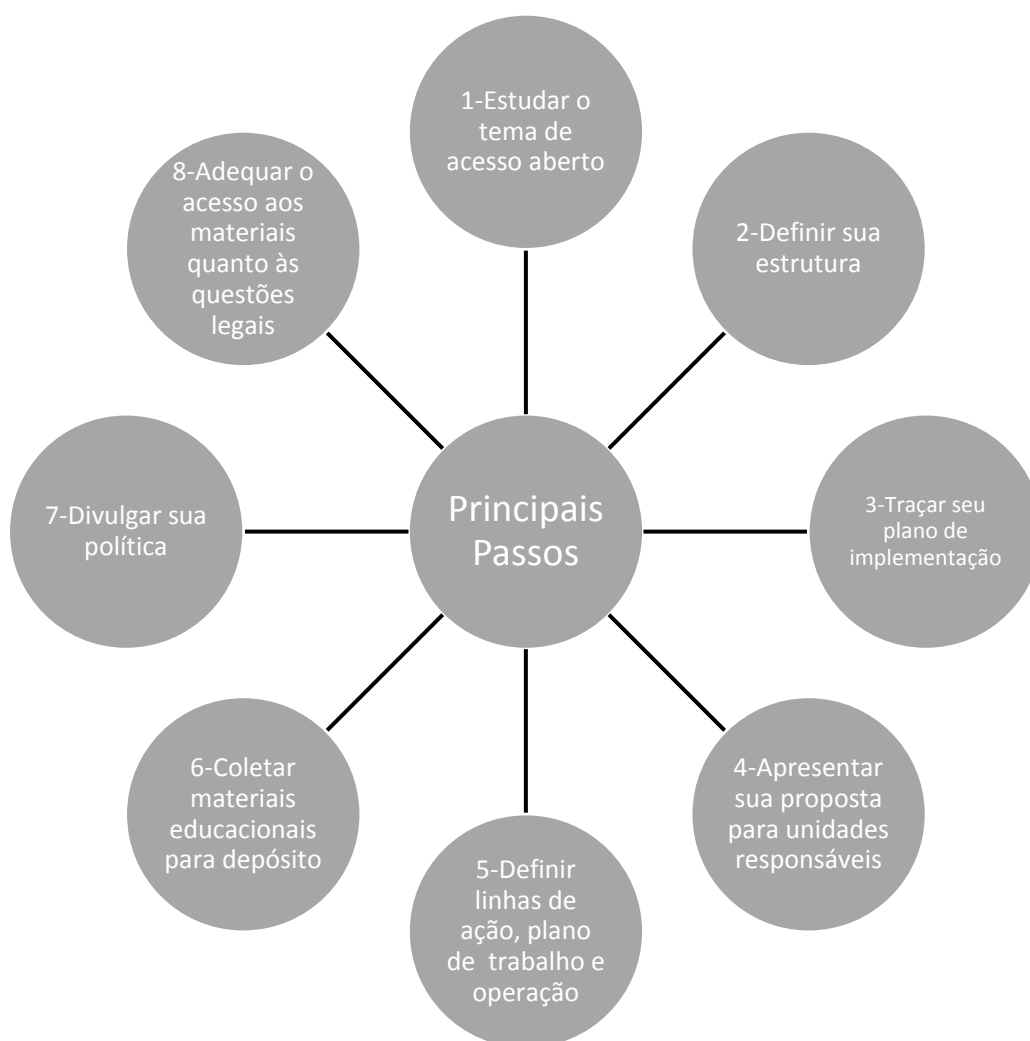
Principais Passos

1-Estudar o tema de acesso aberto

2-Definir sua estrutura

3-Traçar seu plano de implementação

4-Apresentar sua proposta para unidades responsáveis

5-Definir linhas de ação, plano de trabalho e operação

6-Coletar materiais educacionais para depósito

7-Divulgar sua política

8-Adequar o acesso aos materiais quanto às questões legais